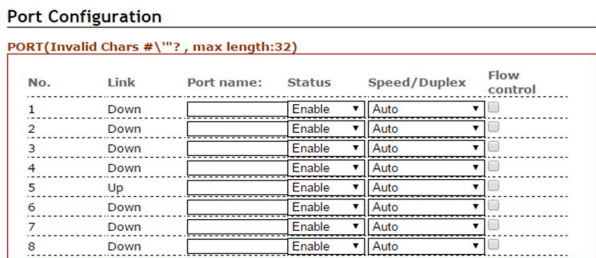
Port Configuration

PORT(Invalid Chars #\'"? , max length:32)

| No. | Link | Port name: | Status | Speed/Duplex | Flow control |
|---|---|---|---|---|---|
| 1 | Down | | Enable ▼ | Auto ▼ | |
| 2 | Down | | Enable ▼ | Auto ▼ | |
| 3 | Down | | Enable ▼ | Auto ▼ | |
| 4 | Down | | Enable ▼ | Auto ▼ | |
| 5 | Up | | Enable ▼ | Auto ▼ | |
| 6 | Down | | Enable ▼ | Auto ▼ | |
| 7 | Down | | Enable ▼ | Auto ▼ | |
| 8 | Down | | Enable ▼ | Auto ▼ | |